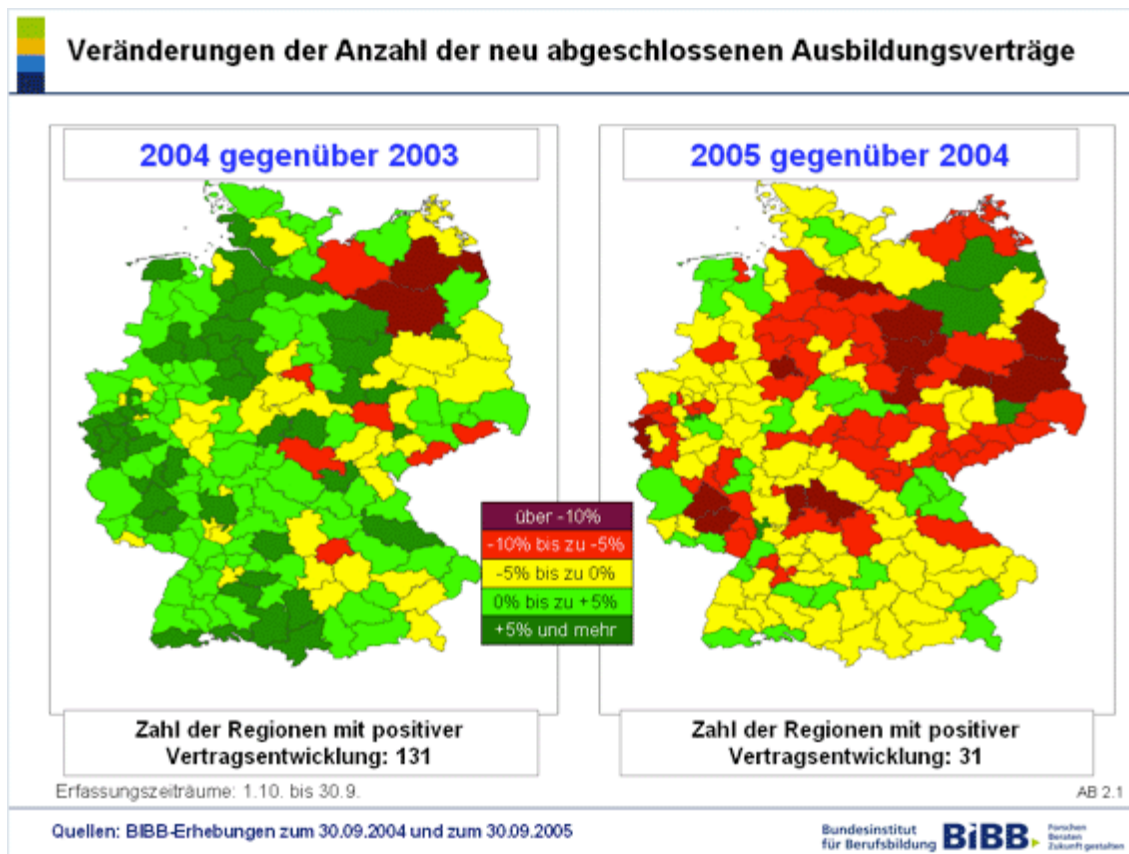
Veränderungen der Anzahl der neu abgeschlossenen Ausbildungsverträge

2004 gegenüber 2003

2005 gegenüber 2004

über -10%
-10% bis zu -5%
-5% bis zu 0%
0% bis zu +5%
+5% und mehr

Zahl der Regionen mit positiver Vertragsentwicklung: 131

Zahl der Regionen mit positiver Vertragsentwicklung: 31

Erfassungszeiträume: 1.10. bis 30.9.

AB 2.1

Quellen: BIBB-Erhebungen zum 30.09.2004 und zum 30.09.2005

Bundesinstitut für Berufsbildung BIBB Forschen Beraten Zukunft gestalten